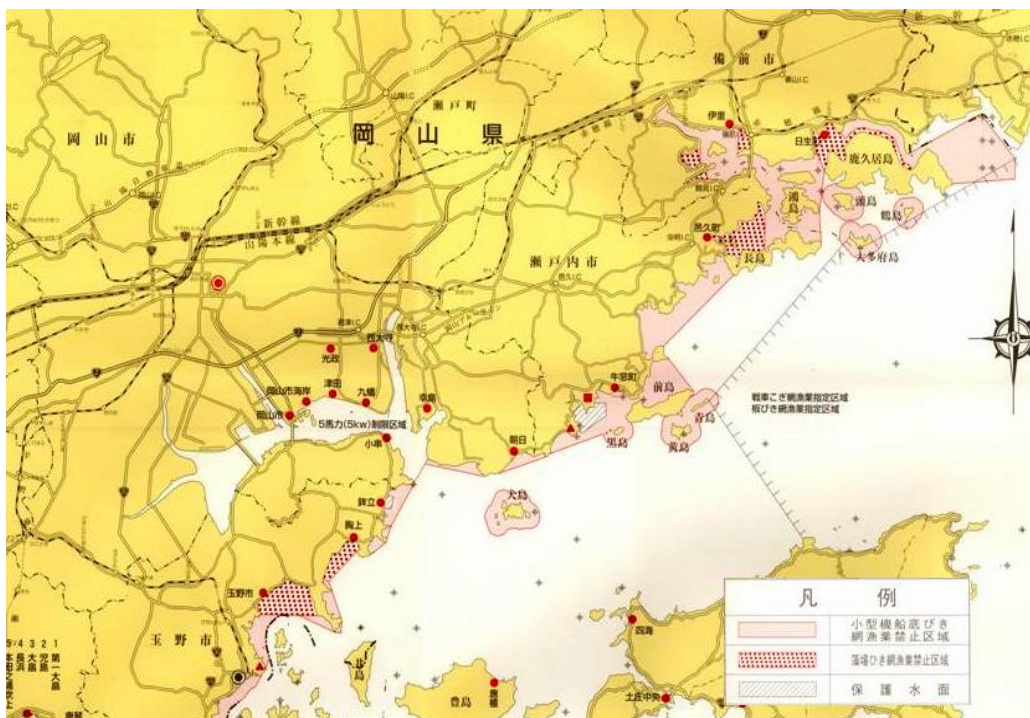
備前市
岡山市
瀬戸町
岡山県
新幹線
山陽本線
瀬戸内市
伊里
日生
鹿久居島
頭島
鴻島
鶴島
邑久町
長島
大多府島
光政
西大寺
岡山市海岸
津田
九蟠
宝伝
岡山市
5馬力(5kw)制限区域
小串
牛窓町
前島
青島
黒島
黄島
朝日
機車こぎ網漁業指定区域
板びき網漁業指定区域
犬島
鉾立
胸上
玉野市
玉野市
凡　例
小型機船底びき網漁業禁止区域
藻場ひき網漁業禁止区域
保護水面
四海
豊島
土庄中央